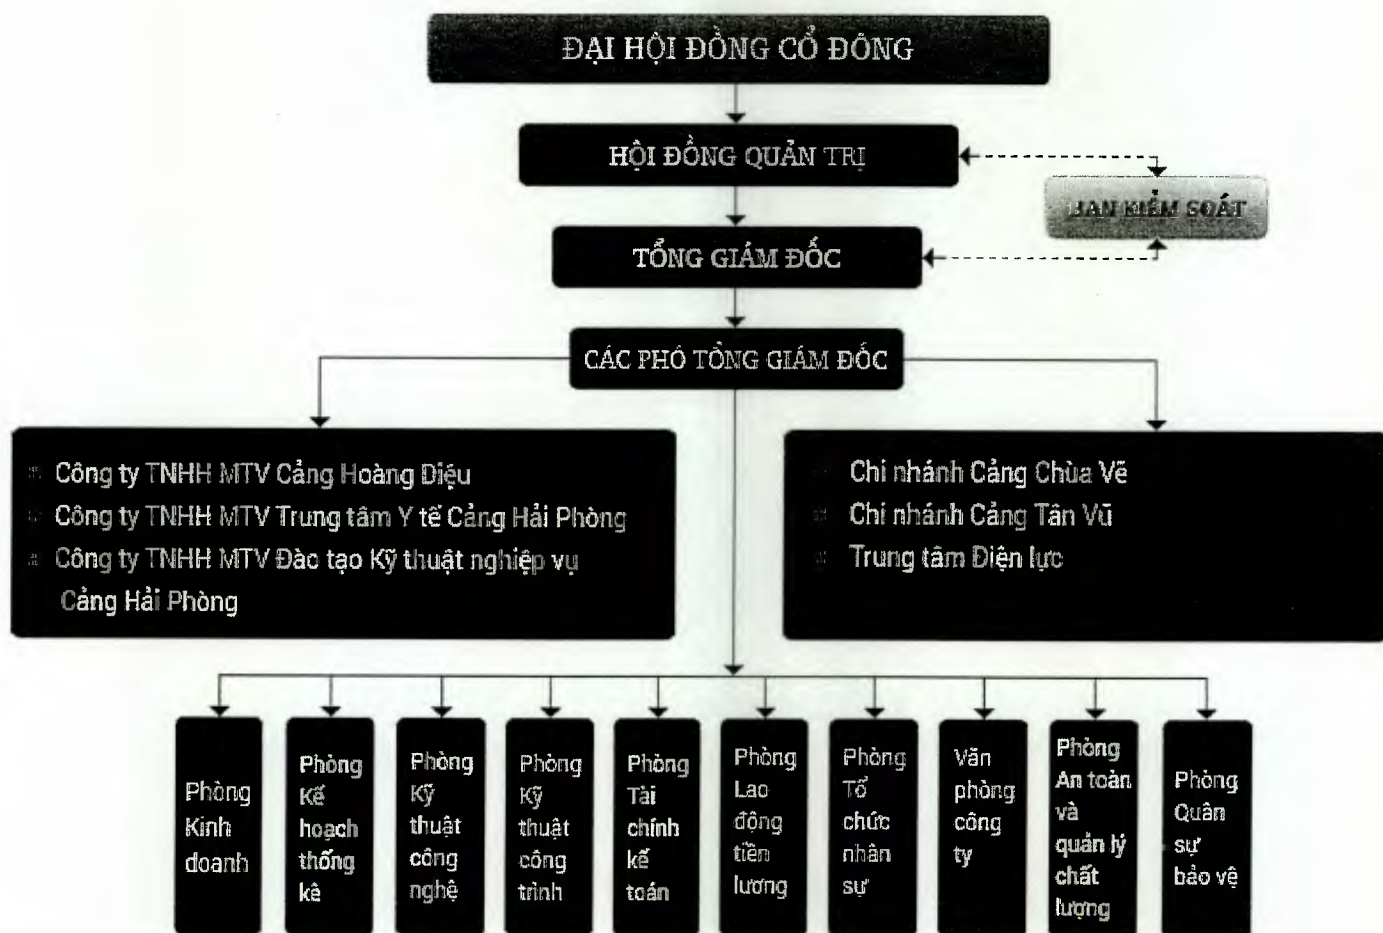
ĐẠI HỘI ĐỒNG CỔ ĐÔNG

HỘI ĐỒNG QUẢN TRỊ

BAN KIỂM SOÁT

TỔNG GIÁM ĐỐC

CÁC PHÓ TỔNG GIÁM ĐỐC

Công ty TNHH MTV Cảng Hoàng Diệu
Công ty TNHH MTV Trung tâm Y tế Cảng Hải Phòng
Công ty TNHH MTV Đào tạo Kỹ thuật nghiệp vụ Cảng Hải Phòng

Chi nhánh Cảng Chùa Vẽ
Chi nhánh Cảng Tân Vũ
Trung tâm Điện lực

Phòng Kinh doanh

Phòng Kế hoạch thống kê

Phòng Kỹ thuật công nghệ

Phòng Kỹ thuật công trình

Phòng Tài chính kế toán

Phòng Lao động tiền lương

Phòng Tổ chức nhân sự

Văn phòng công ty

Phòng An toàn và quản lý chất lượng

Phòng Quân sự bảo vệ